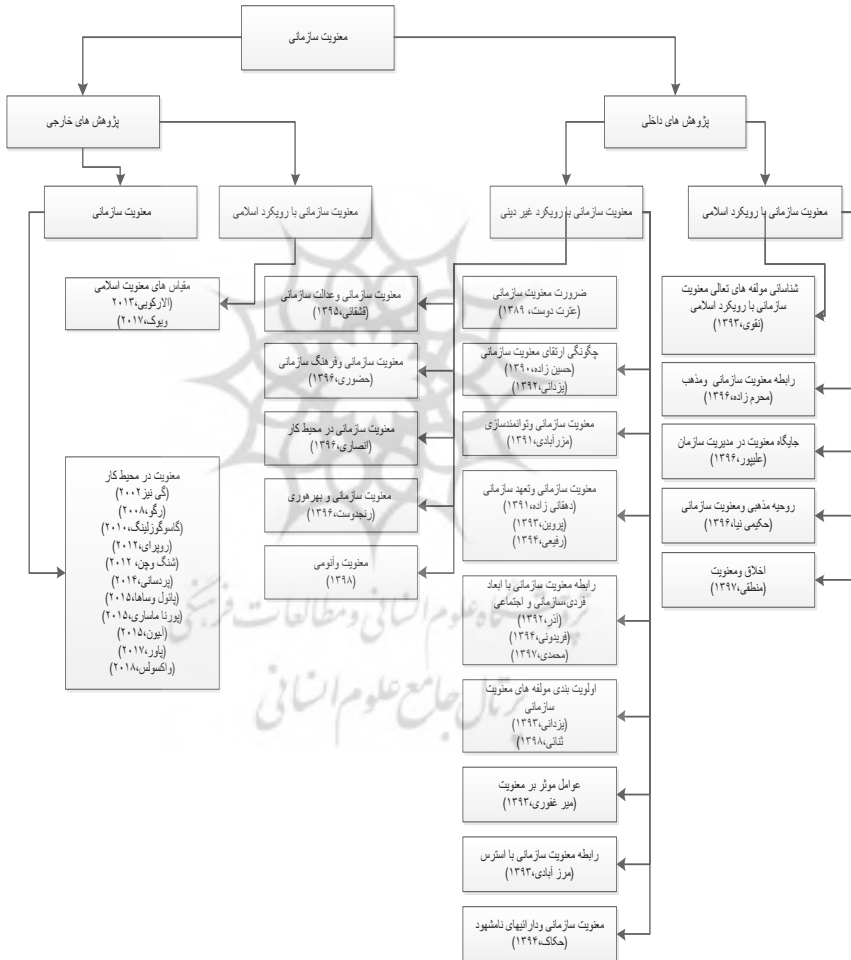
معنویت سازمانی

پژوهش های خارجی

پژوهش های داخلی

معنویت سازمانی

معنویت سازمانی با رویکرد اسلامی

معنویت سازمانی با رویکرد غیر دینی

معنویت سازمانی با رویکرد اسلامی

مقیاس های معنویت اسلامی (الارکوبی،۲۰۱۳ ویوک،۲۰۱۷)

معنویت سازمانی وعدالت سازمانی (قشقایی،۱۳۹۵)

ضرورت معنویت سازمانی (عزت دوست، ۱۳۸۹)

شناسائی مولفه های تعالی معنویت سازمانی با رویکرد اسلامی (نقوی،۱۳۹۳)

معنویت سازمانی وفرهنگ سازمانی (حضوری،۱۳۹۶)

چگونگی ارتقای معنویت سازمانی (حسین زاده،۱۳۹۰) (یزدانی ،۱۳۹۲)

رابطه معنویت سازمانی ومذهب (محرم زاده،۱۳۹۶)

معنویت سازمانی در محیط کار (انصاری،۱۳۹۶)

معنویت سازمانی وتوانمندسازی (مرزآبادی،۱۳۹۱)

جایگاه معنویت در مدیریت سازمان (علیپور،۱۳۹۶)

معنویت سازمانی و بهره وری (رنجدوست،۱۳۹۶)

معنویت سازمانی وتعهد سازمانی (دهقانی زاده،۱۳۹۱) (پروین،۱۳۹۳) (رفیعی،۱۳۹۴)

روحیه مذهبی ومعنویت سازمانی (حکیمی نیا،۱۳۹۶)

معنویت وآنومی (۱۳۹۸)

اخلاق ومعنویت (منطقی،۱۳۹۷)

معنویت در محیط کار (اگی نیز۲۰۰۲) (رگو،۲۰۰۸) (گاسوگوزلینگ،۲۰۱۰) (روپرای،۲۰۱۲) (شنگ وچن ۲۰۱۲) (پردسانی،۲۰۱۴) (پاتول وساها،۲۰۱۵) (پورنا ماساری،۲۰۱۵) (ایبون،۲۰۱۵) (پاور،۲۰۱۷) (واکسولس،۲۰۱۸)

رابطه معنویت سازمانی با ابعاد فردی،سازمانی و اجتماعی (آذر،۱۳۹۲) (فریدونی،۱۳۹۴) (محمدی،۱۳۹۷)

اولویت بندی مولفه های معنویت سازمانی (یزدانی،۱۳۹۳) ثنائی ،۱۳۹۸)

عوامل موثر بر معنویت (میر غفوری،۱۳۹۳)

رابطه معنویت سازمانی با استرس (مرز آبادی،۱۳۹۳)

معنویت سازمانی ودارائیهای ناملموس (حکاک،۱۳۹۴)

پرتال جامع علوم انسانی
پژوهشگاه علوم انسانی و مطالعات فرهنگی